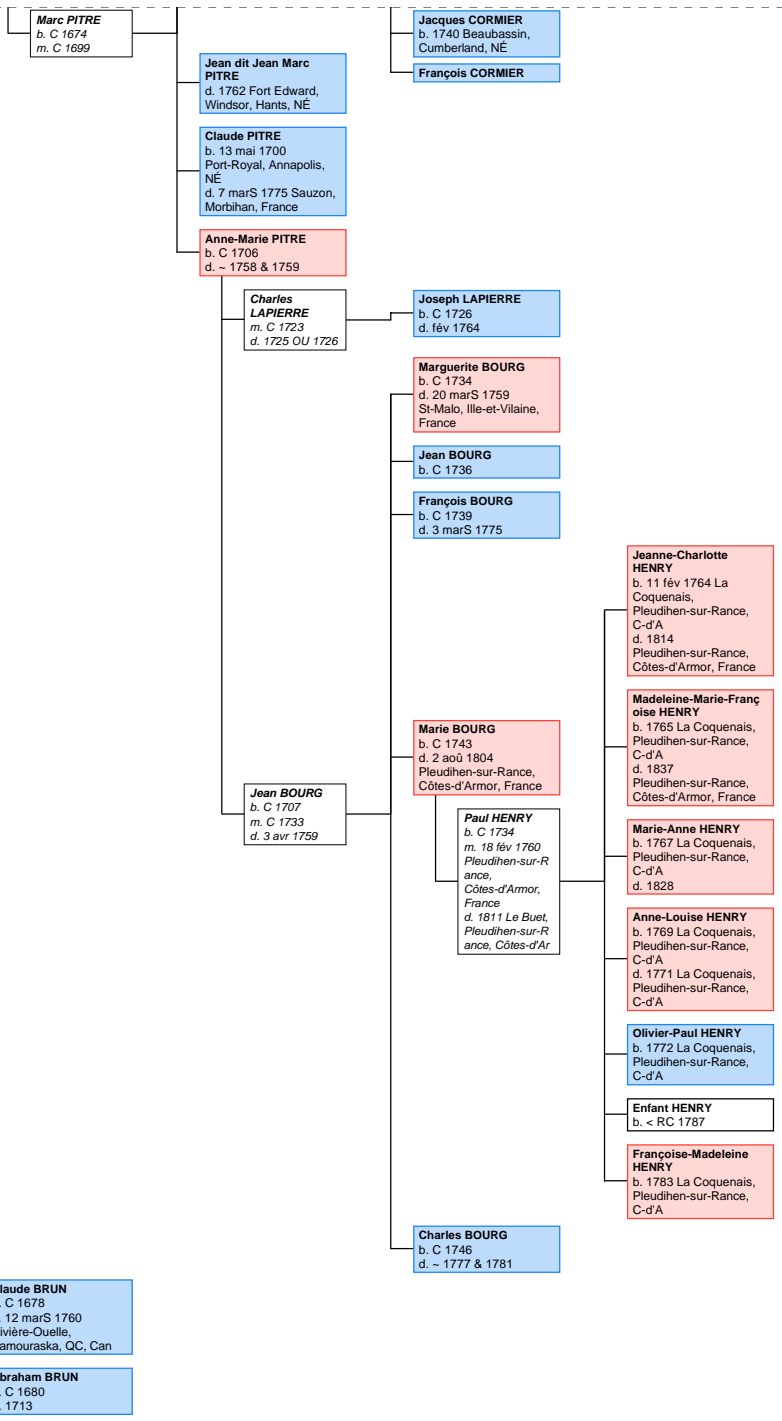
Marc PITRE
b. C 1674
m. C 1699

Jacques CORMIER
b. 1740 Beaubassin, Cumberland, NÉ

François CORMIER

Jean dit Jean Marc PITRE
d. 1762 Fort Edward, Windsor, Hants, NÉ

Claude PITRE
b. 13 mai 1700 Port-Royal, Annapolis, NÉ
d. 7 marS 1775 Sauzon, Morbihan, France

Anne-Marie PITRE
b. C 1706
d. ~ 1758 & 1759

Charles LAPIERRE
m. C 1723
d. 1725 OU 1726

Joseph LAPIERRE
b. C 1726
d. fév 1764

Marguerite BOURG
b. C 1734
d. 20 marS 1759 St-Malo, Ille-et-Vilaine, France

Jean BOURG
b. C 1736

François BOURG
b. C 1739
d. 3 marS 1775

Jeanne-Charlotte HENRY
b. 11 fév 1764 La Coquenais, Pleudihen-sur-Rance, C-d'A
d. 1814 Pleudihen-sur-Rance, Côtes-d'Armor, France

Madeleine-Marie-Françoise HENRY
b. 1765 La Coquenais, Pleudihen-sur-Rance, C-d'A
d. 1837 Pleudihen-sur-Rance, Côtes-d'Armor, France

Marie BOURG
b. C 1743
d. 2 aoû 1804 Pleudihen-sur-Rance, Côtes-d'Armor, France

Jean BOURG
b. C 1707
m. C 1733
d. 3 avr 1759

Paul HENRY
b. C 1734
m. 18 fév 1760 Pleudihen-sur-Rance, Côtes-d'Armor, France
d. 1811 Le Buet, Pleudihen-sur-Rance, Côtes-d'Ar

Marie-Anne HENRY
b. 1767 La Coquenais, Pleudihen-sur-Rance, C-d'A
d. 1828

Anne-Louise HENRY
b. 1769 La Coquenais, Pleudihen-sur-Rance, C-d'A
d. 1771 La Coquenais, Pleudihen-sur-Rance, C-d'A

Olivier-Paul HENRY
b. 1772 La Coquenais, Pleudihen-sur-Rance, C-d'A

Enfant HENRY
b. < RC 1787

Françoise-Madeleine HENRY
b. 1783 La Coquenais, Pleudihen-sur-Rance, C-d'A

Charles BOURG
b. C 1746
d. ~ 1777 & 1781

laude BRUN
. C 1678
. 12 marS 1760
ivière-Ouelle,
amouraska, QC, Can

braham BRUN
. C 1680
. 1713